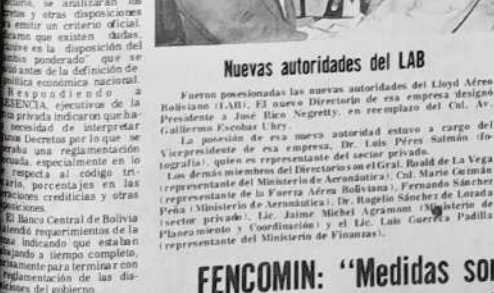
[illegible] se analizarán las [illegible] y otras disposiciones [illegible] emitir un criterio oficial. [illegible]amo que existen dudas. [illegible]ive es la disposición del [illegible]bio ponderado" que se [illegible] antes de la definición de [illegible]lítica económica nacional. Respondiendo a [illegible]ESENCIA, ejecutivos de la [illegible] privada indicaron que ha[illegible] necesidad de interpretar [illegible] Decretos por lo que se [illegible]raba una reglamentación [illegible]ada, especialmente en lo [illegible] respecta al código tri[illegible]rio, porcentajes en las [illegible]ciones crediticias y otras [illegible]iones.

El Banco Central de Bolivia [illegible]iendo requerimientos de la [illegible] indicando que estaban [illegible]ajando a tiempo completo, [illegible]amente para terminar con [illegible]glamentación de las dis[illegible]iones del gobierno.

Nuevas autoridades del LAB

Fueron posesionadas las nuevas autoridades del Lloyd Aéreo Boliviano (LAB). El nuevo Directorio de esa empresa designó Presidente a José Rico Negretty, en reemplazo del Cnl. Av. Guillermo Escobar Uhry.

La posesión de esa nueva autoridad estuvo a cargo del Vicepresidente de esa empresa, Dr. Luis Pérez Salmón (fotografía), quien es representante del sector privado.

Los demás miembros del Directorio son el Gral. Roald de La Vega (representante del Ministerio de Aeronáutica), Cnl. Mario Guzmán (representante de la Fuerza Aérea Boliviana), Fernando Sánchez Peña (Ministerio de Aeronáutica), Dr. Rogelio Sánchez de Lozada (sector privado), Lic. Jaime Michel Agramont (Ministerio de Planeamiento y Coordinación) y el Lic. Luis Guerra Padilla (representante del Ministerio de Finanzas).

FENCOMIN: "Medidas so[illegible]